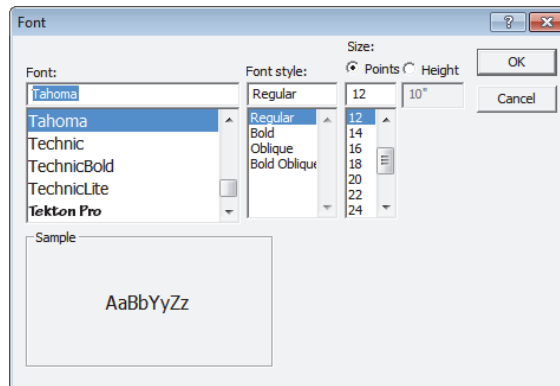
Font

?

Font:

Tahoma

Tahoma
Technic
TechnicBold
TechnicLite
Tekton Pro

Font style:

Regular

Regular
Bold
Oblique
Bold Oblique

Size:

Points Height

12

10"

12
14
16
18
20
22
24

OK

Cancel

Sample

AaBbYyZz